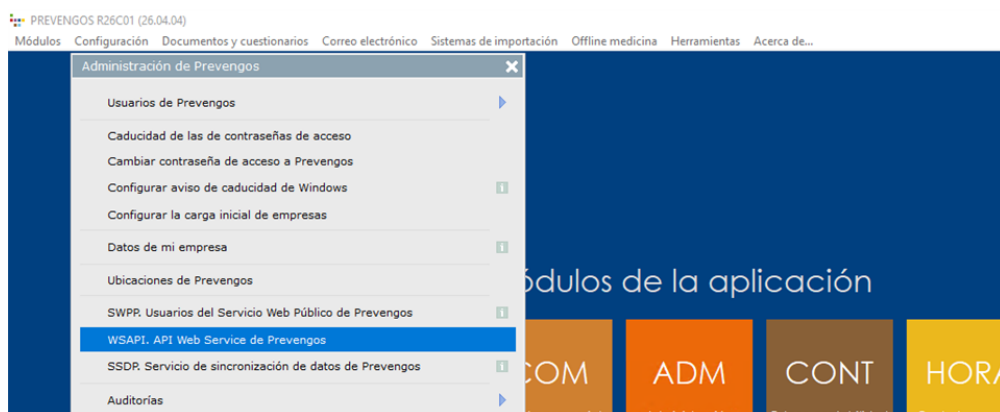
PREVENGOS R26C01 (26.04.04)

Módulos Configuración Documentos y cuestionarios Correo electrónico Sistemas de importación Offline medicina Herramientas Acerca de...

Administración de Prevengos

Usuarios de Prevengos

Caducidad de las de contraseñas de acceso

Cambiar contraseña de acceso a Prevengos

Configurar aviso de caducidad de Windows

Configurar la carga inicial de empresas

Datos de mi empresa

Ubicaciones de Prevengos

SWPP. Usuarios del Servicio Web Público de Prevengos

WSAPI. API Web Service de Prevengos

SSDP. Servicio de sincronización de datos de Prevengos

Auditorías

ódulos de la aplicación

COM

ADM

CONT

HORA